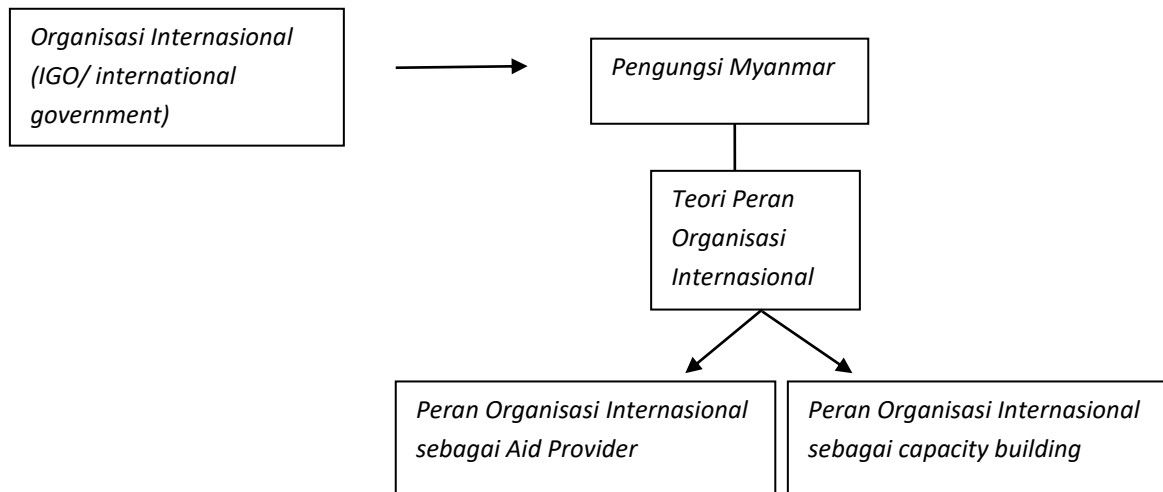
Organisasi Internasional (IGO/ international government)

Pengungsi Myanmar

Teori Peran Organisasi Internasional

Peran Organisasi Internasional sebagai Aid Provider

Peran Organisasi Internasional sebagai capacity building